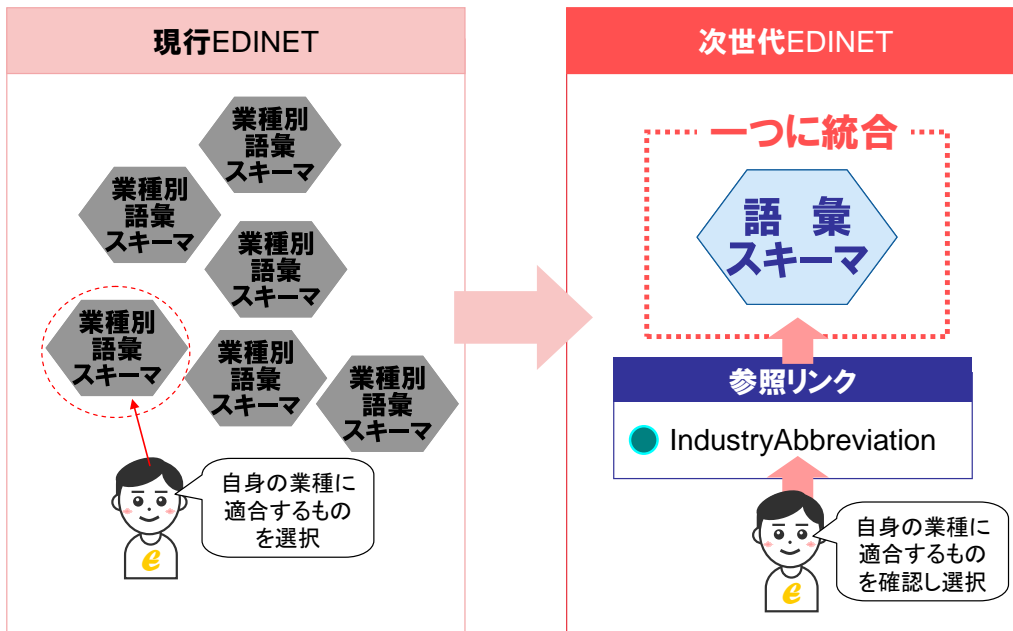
現行EDINET

業種別語彙スキーマ

業種別語彙スキーマ

業種別語彙スキーマ

業種別語彙スキーマ

業種別語彙スキーマ

業種別語彙スキーマ

自身の業種に適合するものを選択

次世代EDINET

一つに統合

語 彙
スキーマ

参照リンク

IndustryAbbreviation

自身の業種に適合するものを確認し選択